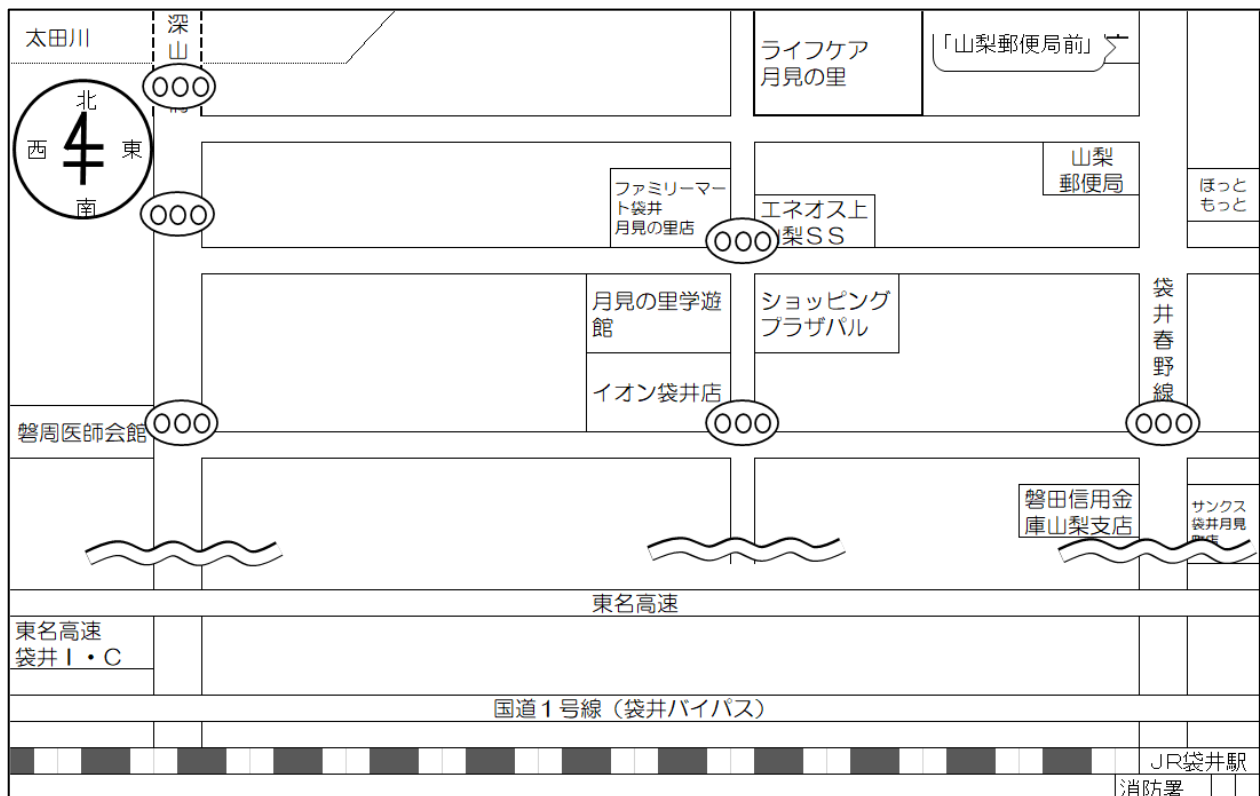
太田川

深山

北
西
東
南

ライフケア
月見の里

「山梨郵便局前」

山梨
郵便局

ほっと
もっと

ファミリーマート袋井
月見の里店

エネオス上
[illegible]梨ＳＳ

月見の里学遊館

ショッピング
プラザパル

袋井春野線

イオン袋井店

磐周医師会館

磐田信用金庫山梨支店

サンクス
袋井月見
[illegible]

東名高速

東名高速
袋井Ｉ・Ｃ

国道１号線（袋井バイパス）

ＪＲ袋井駅

消防署